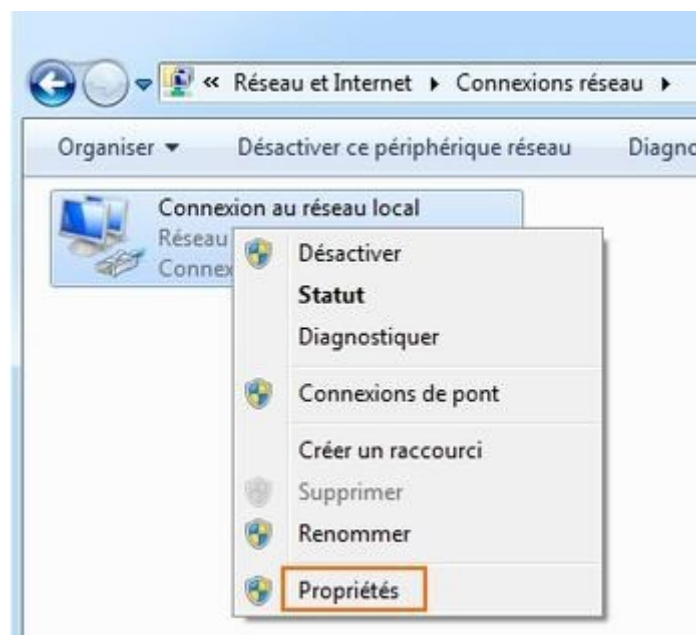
« Réseau et Internet ▸ Connexions réseau ▸

Organiser ▾ Désactiver ce périphérique réseau Diagno

Connexion au réseau local
Réseau
Connex

Désactiver
Statut
Diagnostiquer
Connexions de pont
Créer un raccourci
Supprimer
Renommer
Propriétés